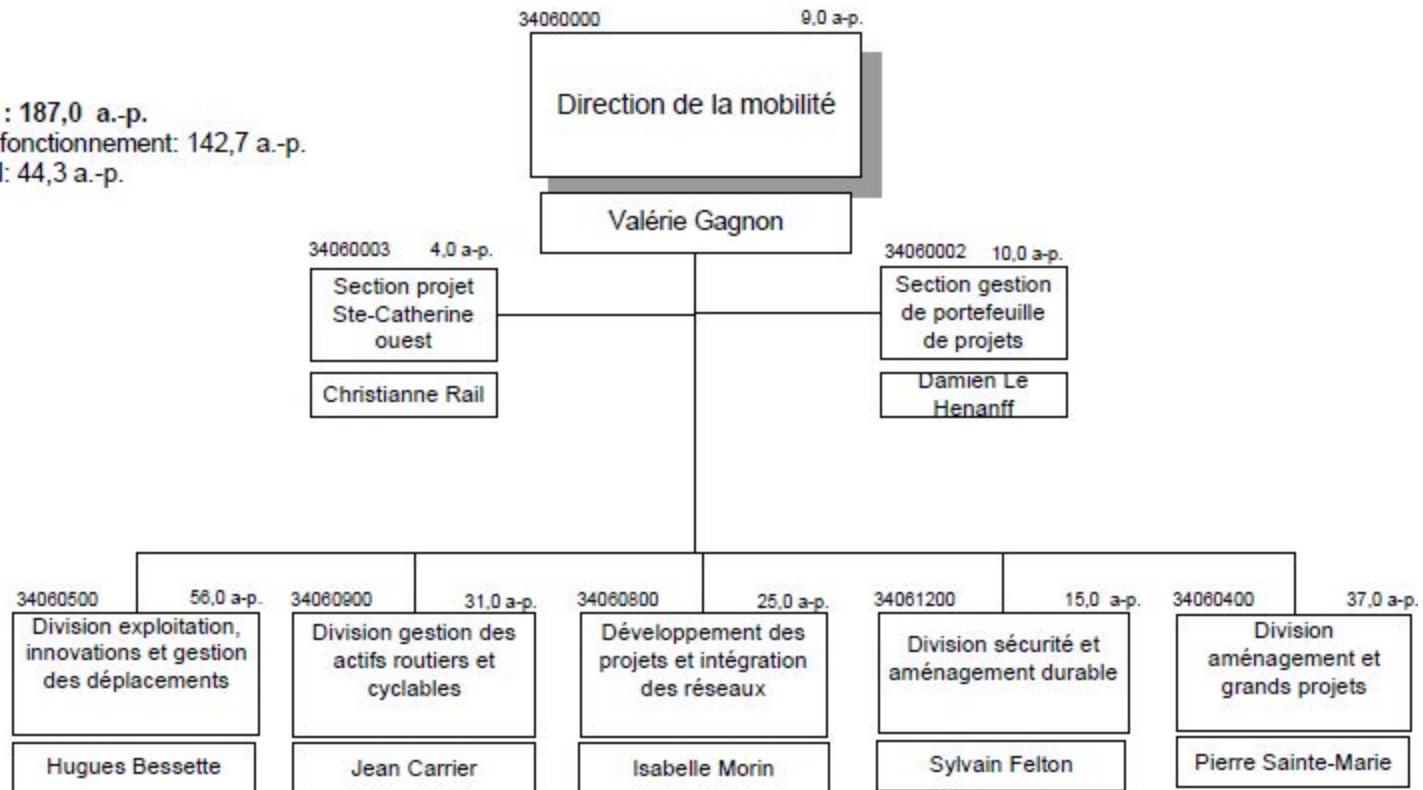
: 187,0 a.-p.
fonctionnement: 142,7 a.-p.
l: 44,3 a.-p.

34060000 9,0 a-p.
Direction de la mobilité
Valérie Gagnon

34060003 4,0 a-p.
Section projet Ste-Catherine ouest
Christianne Rail

34060002 10,0 a-p.
Section gestion de portefeuille de projets
Damien Le Henanff

34060500 56,0 a-p.
Division exploitation, innovations et gestion des déplacements
Hugues Bessette

34060900 31,0 a-p.
Division gestion des actifs routiers et cyclables
Jean Carrier

34060800 25,0 a-p.
Développement des projets et intégration des réseaux
Isabelle Morin

34061200 15,0 a-p.
Division sécurité et aménagement durable
Sylvain Felton

34060400 37,0 a-p.
Division aménagement et grands projets
Pierre Sainte-Marie